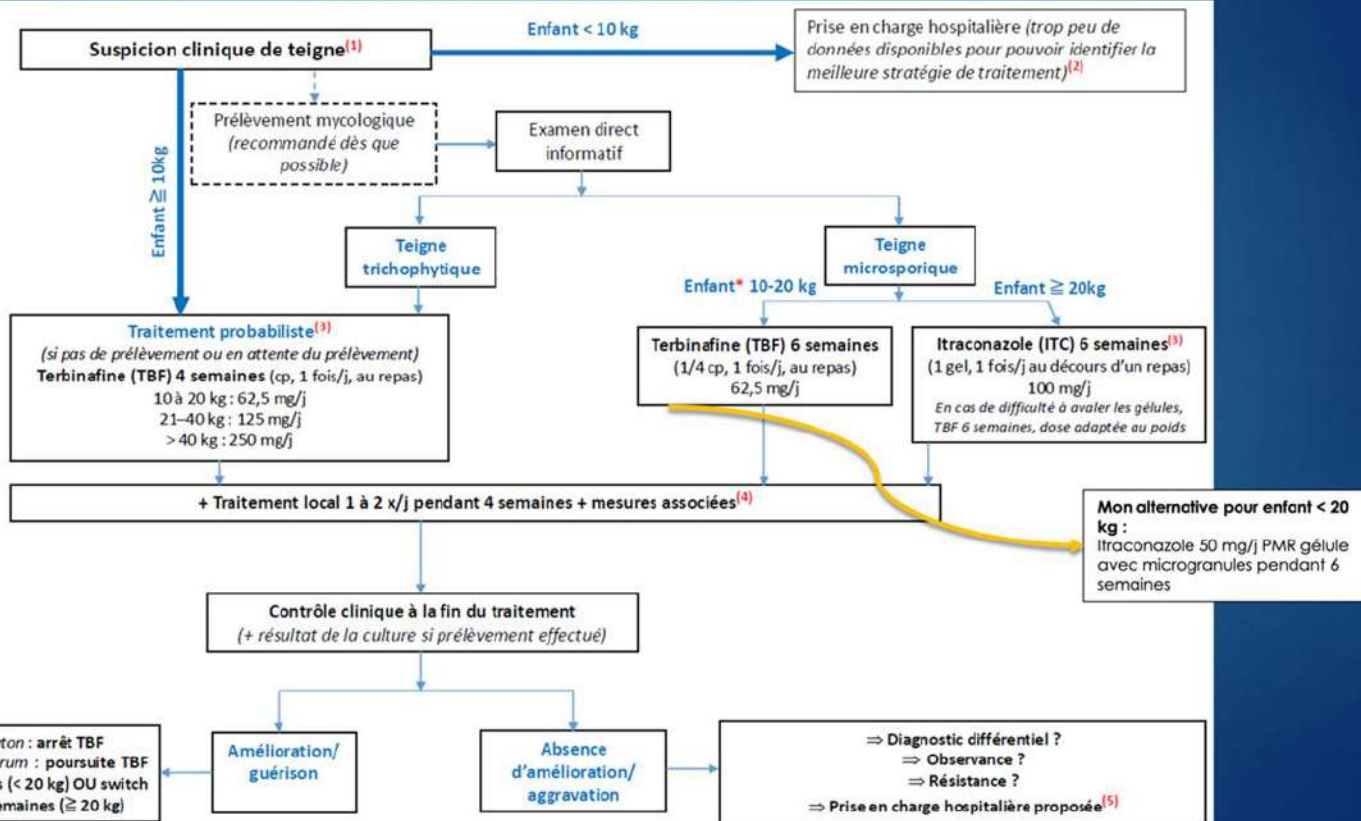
Suspicion clinique de teigne$^{(1)}$

Enfant < 10 kg

Prise en charge hospitalière (trop peu de données disponibles pour pouvoir identifier la meilleure stratégie de traitement)$^{(2)}$

Enfant ≧ 10kg

Prélèvement mycologique (recommandé dès que possible)

Examen direct informatif

Teigne trichophytique

Teigne microsporique

Enfant* 10-20 kg

Enfant ≧ 20kg

Traitement probabiliste$^{(3)}$
(si pas de prélèvement ou en attente du prélèvement)
Terbinafine (TBF) 4 semaines (cp, 1 fois/j, au repas)
10 à 20 kg : 62,5 mg/j
21–40 kg : 125 mg/j
> 40 kg : 250 mg/j

Terbinafine (TBF) 6 semaines
(1/4 cp, 1 fois/j, au repas)
62,5 mg/j

Itraconazole (ITC) 6 semaines$^{(3)}$
(1 gel, 1 fois/j au décours d'un repas)
100 mg/j
En cas de difficulté à avaler les gélules, TBF 6 semaines, dose adaptée au poids

+ Traitement local 1 à 2 x/j pendant 4 semaines + mesures associées$^{(4)}$

Mon alternative pour enfant < 20 kg :
Itraconazole 50 mg/j PMR gélule avec microgranules pendant 6 semaines

Contrôle clinique à la fin du traitement
(+ résultat de la culture si prélèvement effectué)

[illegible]ton : arrêt TBF
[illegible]rum : poursuite TBF
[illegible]s (< 20 kg) OU switch
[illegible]emaines (≧ 20 kg)

Amélioration/ guérison

Absence d'amélioration/ aggravation

⇒ Diagnostic différentiel ?
⇒ Observance ?
⇒ Résistance ?
⇒ Prise en charge hospitalière proposée$^{(5)}$